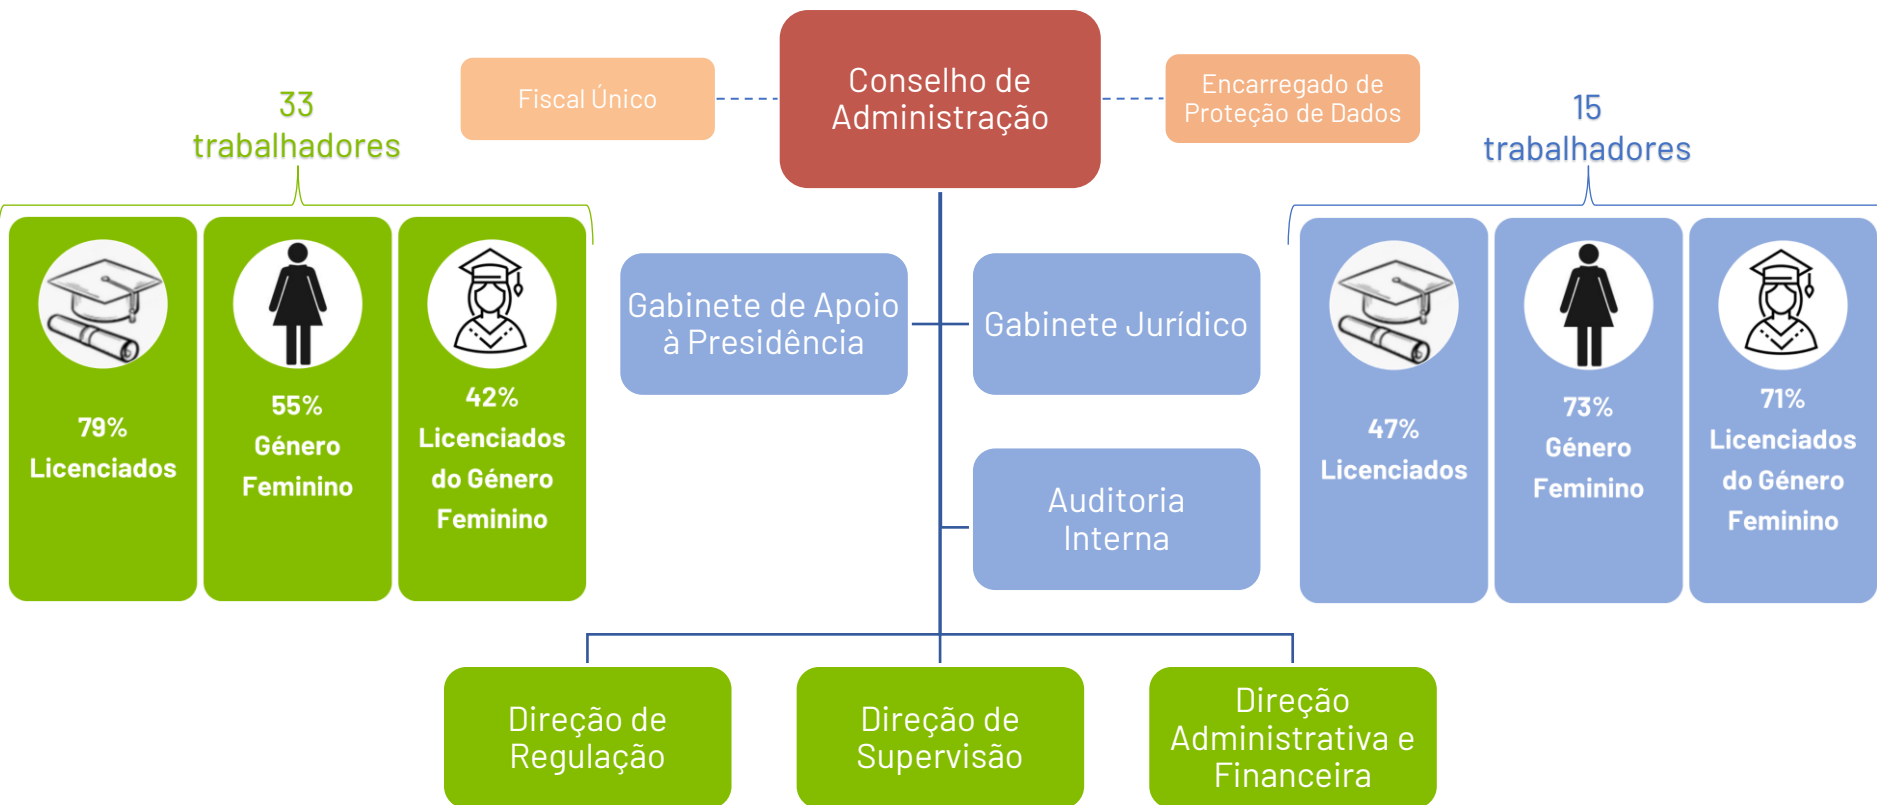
33 trabalhadores

79% Licenciados

55% Género Feminino

42% Licenciados do Género Feminino

Fiscal Único

Conselho de Administração

Encarregado de Proteção de Dados

15 trabalhadores

47% Licenciados

73% Género Feminino

71% Licenciados do Género Feminino

Gabinete de Apoio à Presidência

Gabinete Jurídico

Auditoria Interna

Direção de Regulação

Direção de Supervisão

Direção Administrativa e Financeira